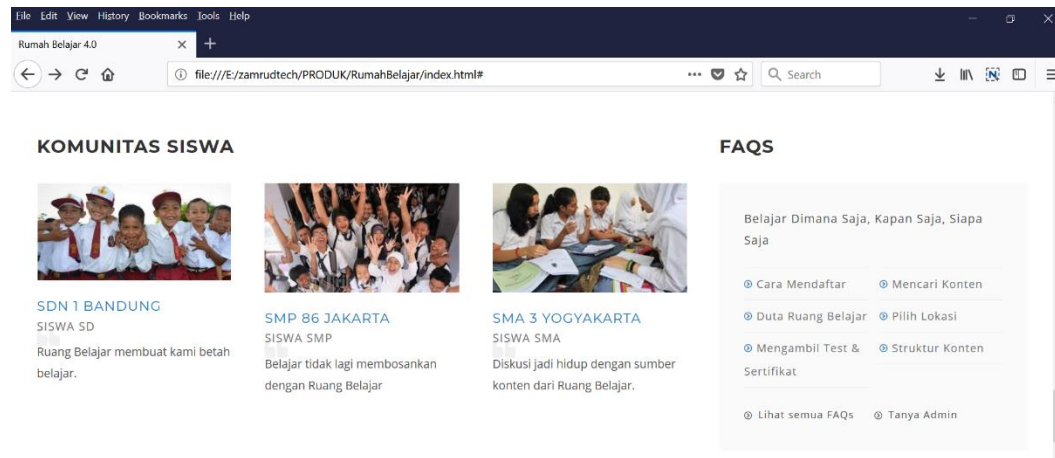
File Edit View History Bookmarks Tools Help

Rumah Belajar 4.0 × +

file:///E:/zamrudtech/PRODUK/RumahBelajar/index.html#

Search

KOMUNITAS SISWA

SDN 1 BANDUNG
SISWA SD
Ruang Belajar membuat kami betah belajar.

SMP 86 JAKARTA
SISWA SMP
Belajar tidak lagi membosankan dengan Ruang Belajar

SMA 3 YOGYAKARTA
SISWA SMA
Diskusi jadi hidup dengan sumber konten dari Ruang Belajar.

FAQS

Belajar Dimana Saja, Kapan Saja, Siapa Saja

Cara Mendaftar
Mencari Konten
Duta Ruang Belajar
Pilih Lokasi
Mengambil Test & Sertifikat
Struktur Konten

Lihat semua FAQs
Tanya Admin